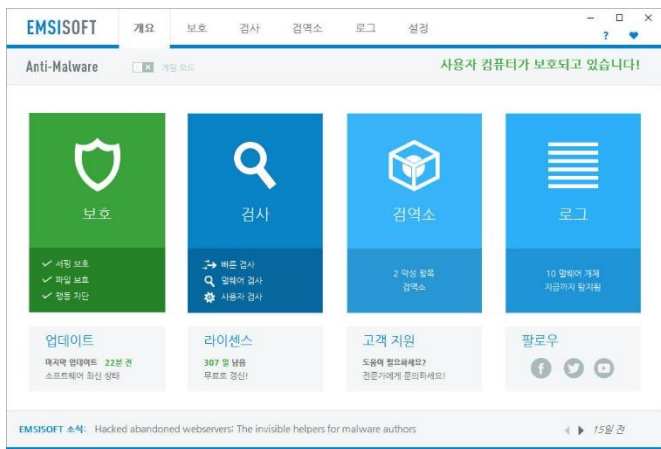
EMSISOFT

개요 보호 검사 검역소 로그 설정

– □ ×

? ♥

Anti-Malware

게임 모드

사용자 컴퓨터가 보호되고 있습니다!

보호

✓ 서핑 보호
✓ 파일 보호
✓ 행동 차단

검사

빠른 검사
멀웨어 검사
사용자 검사

검역소

2 악성 항목
검역소

로그

10 멀웨어 개체
지금까지 탐지됨

업데이트

마지막 업데이트 22분 전
소프트웨어 최신 상태

라이센스

307 일 남음
무료로 갱신!

고객 지원

도움이 필요하세요?
전문가에게 문의하세요!

팔로우

EMSISOFT 소식: Hacked abandoned webservers: The invisible helpers for malware authors

15일 전